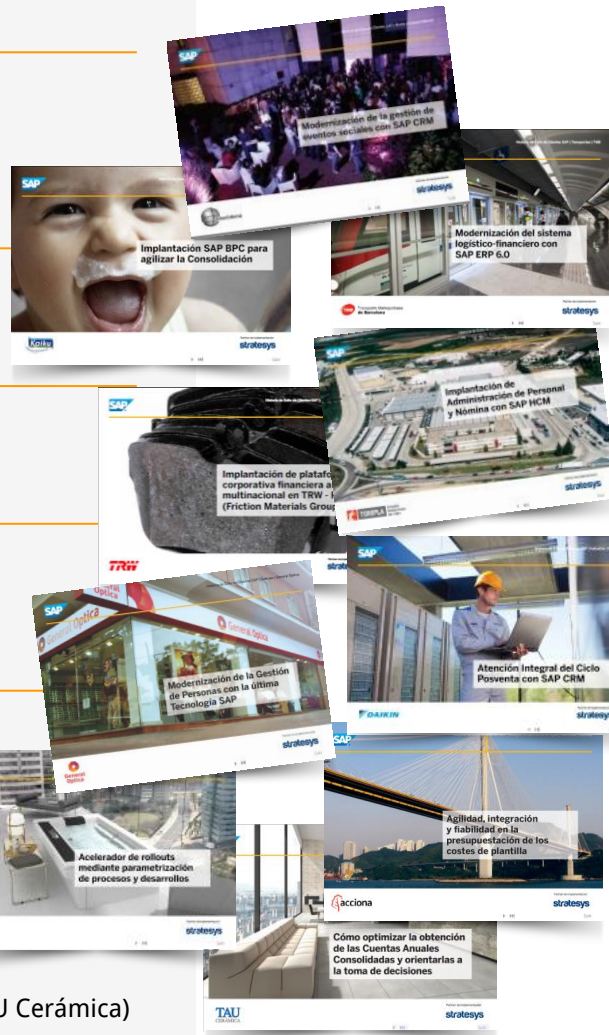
SAP
Modernización de la gestión de eventos sociales con SAP CRM
stratesys

SAP
Implantación SAP BPC para agilizar la Consolidación
Kaiku
stratesys

Modernización del sistema logístico-financiero con SAP ERP 6.0
Transports Metropolitans de Barcelona
stratesys

SAP
Implantación de Administración de Personal y Nómina con SAP HCM
stratesys

SAP
Implantación de platafo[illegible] corporativa financiera a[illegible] multinacional en TRW - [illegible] (Friction Materials Group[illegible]
TRW

SAP
General Optica
Modernización de la Gestión de Personas con la última Tecnología SAP
General Optica
stratesys

SAP
Atención Integral del Ciclo Posventa con SAP CRM
DAIKIN
stratesys

SAP
Agilidad, integración y fiabilidad en la presupuestación de los costes de plantilla
acciona
stratesys

Acelerador de rollouts mediante parametrización de procesos y desarrollos
stratesys

Cómo optimizar la obtención de las Cuentas Anuales Consolidadas y orientarlas a la toma de decisiones
TAU CERÁMICA
stratesys

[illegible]U Cerámica)